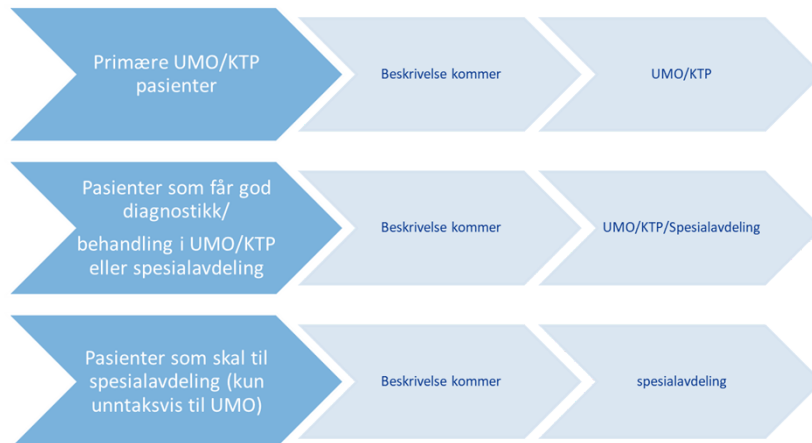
Primære UMO/KTP pasienter

Beskrivelse kommer

UMO/KTP

Pasienter som får god diagnostikk/ behandling i UMO/KTP eller spesialavdeling

Beskrivelse kommer

UMO/KTP/Spesialavdeling

Pasienter som skal til spesialavdeling (kun unntaksvis til UMO)

Beskrivelse kommer

spesialavdeling